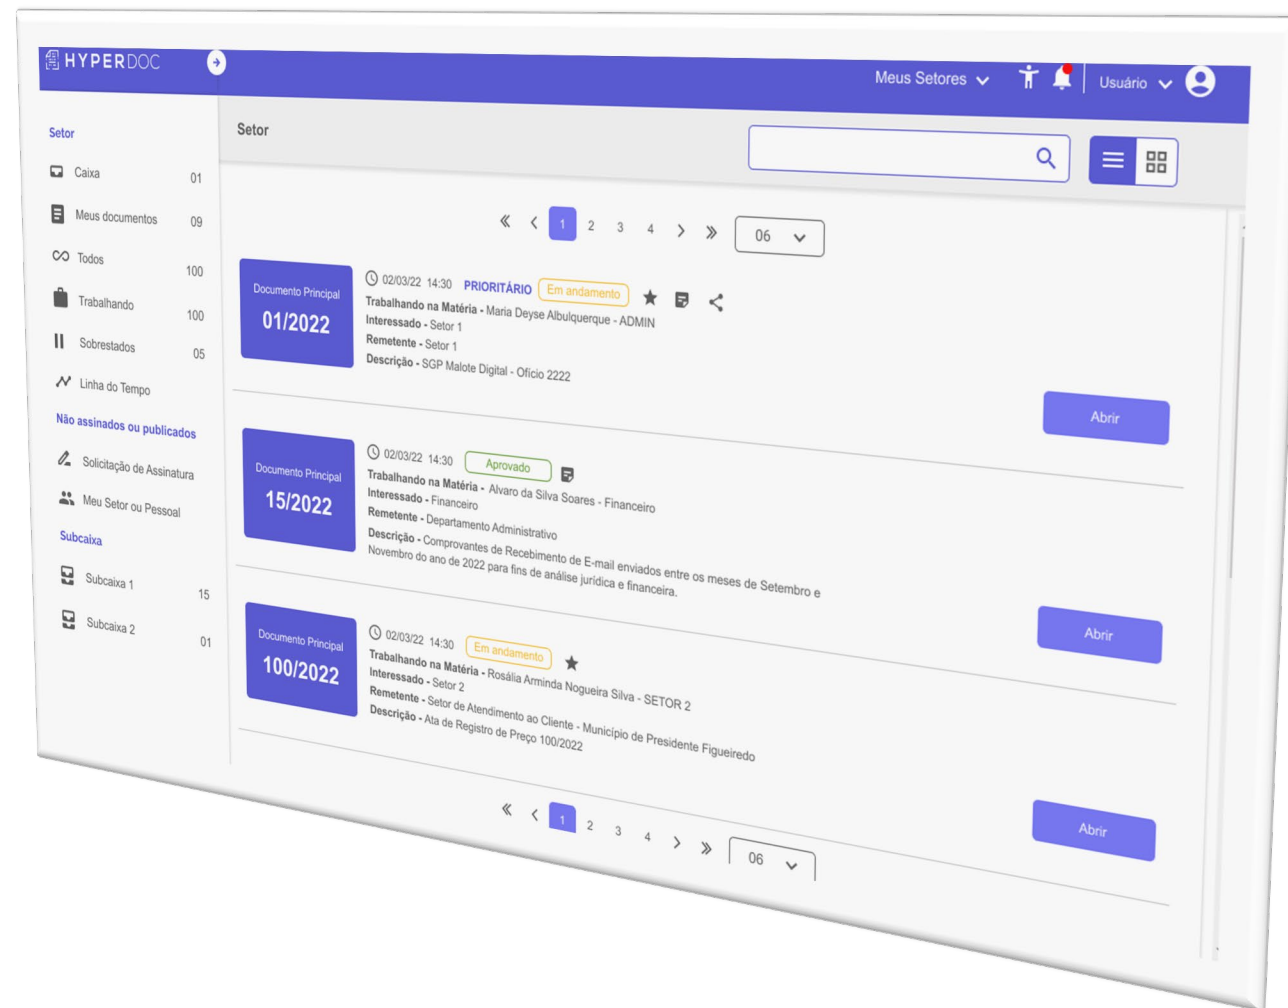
HYPERDOC

Meus Setores
Usuário

Setor
Caixa 01
Meus documentos 09
Todos 100
Trabalhando 100
Sobrestados 05
Linha do Tempo
Não assinados ou publicados
Solicitação de Assinatura
Meu Setor ou Pessoal
Subcaixa
Subcaixa 1 15
Subcaixa 2 01

Setor

« ‹ 1 2 3 4 › » 06

Documento Principal
01/2022
02/03/22 14:30 PRIORITÁRIO Em andamento
Trabalhando na Matéria - Maria Deyse Albulquerque - ADMIN
Interessado - Setor 1
Remetente - Setor 1
Descrição - SGP Malote Digital - Ofício 2222
Abrir

Documento Principal
15/2022
02/03/22 14:30 Aprovado
Trabalhando na Matéria - Alvaro da Silva Soares - Financeiro
Interessado - Financeiro
Remetente - Departamento Administrativo
Descrição - Comprovantes de Recebimento de E-mail enviados entre os meses de Setembro e Novembro do ano de 2022 para fins de análise jurídica e financeira.
Abrir

Documento Principal
100/2022
02/03/22 14:30 Em andamento
Trabalhando na Matéria - Rosália Arminda Nogueira Silva - SETOR 2
Interessado - Setor 2
Remetente - Setor de Atendimento ao Cliente - Município de Presidente Figueiredo
Descrição - Ata de Registro de Preço 100/2022
Abrir

« ‹ 1 2 3 4 › » 06